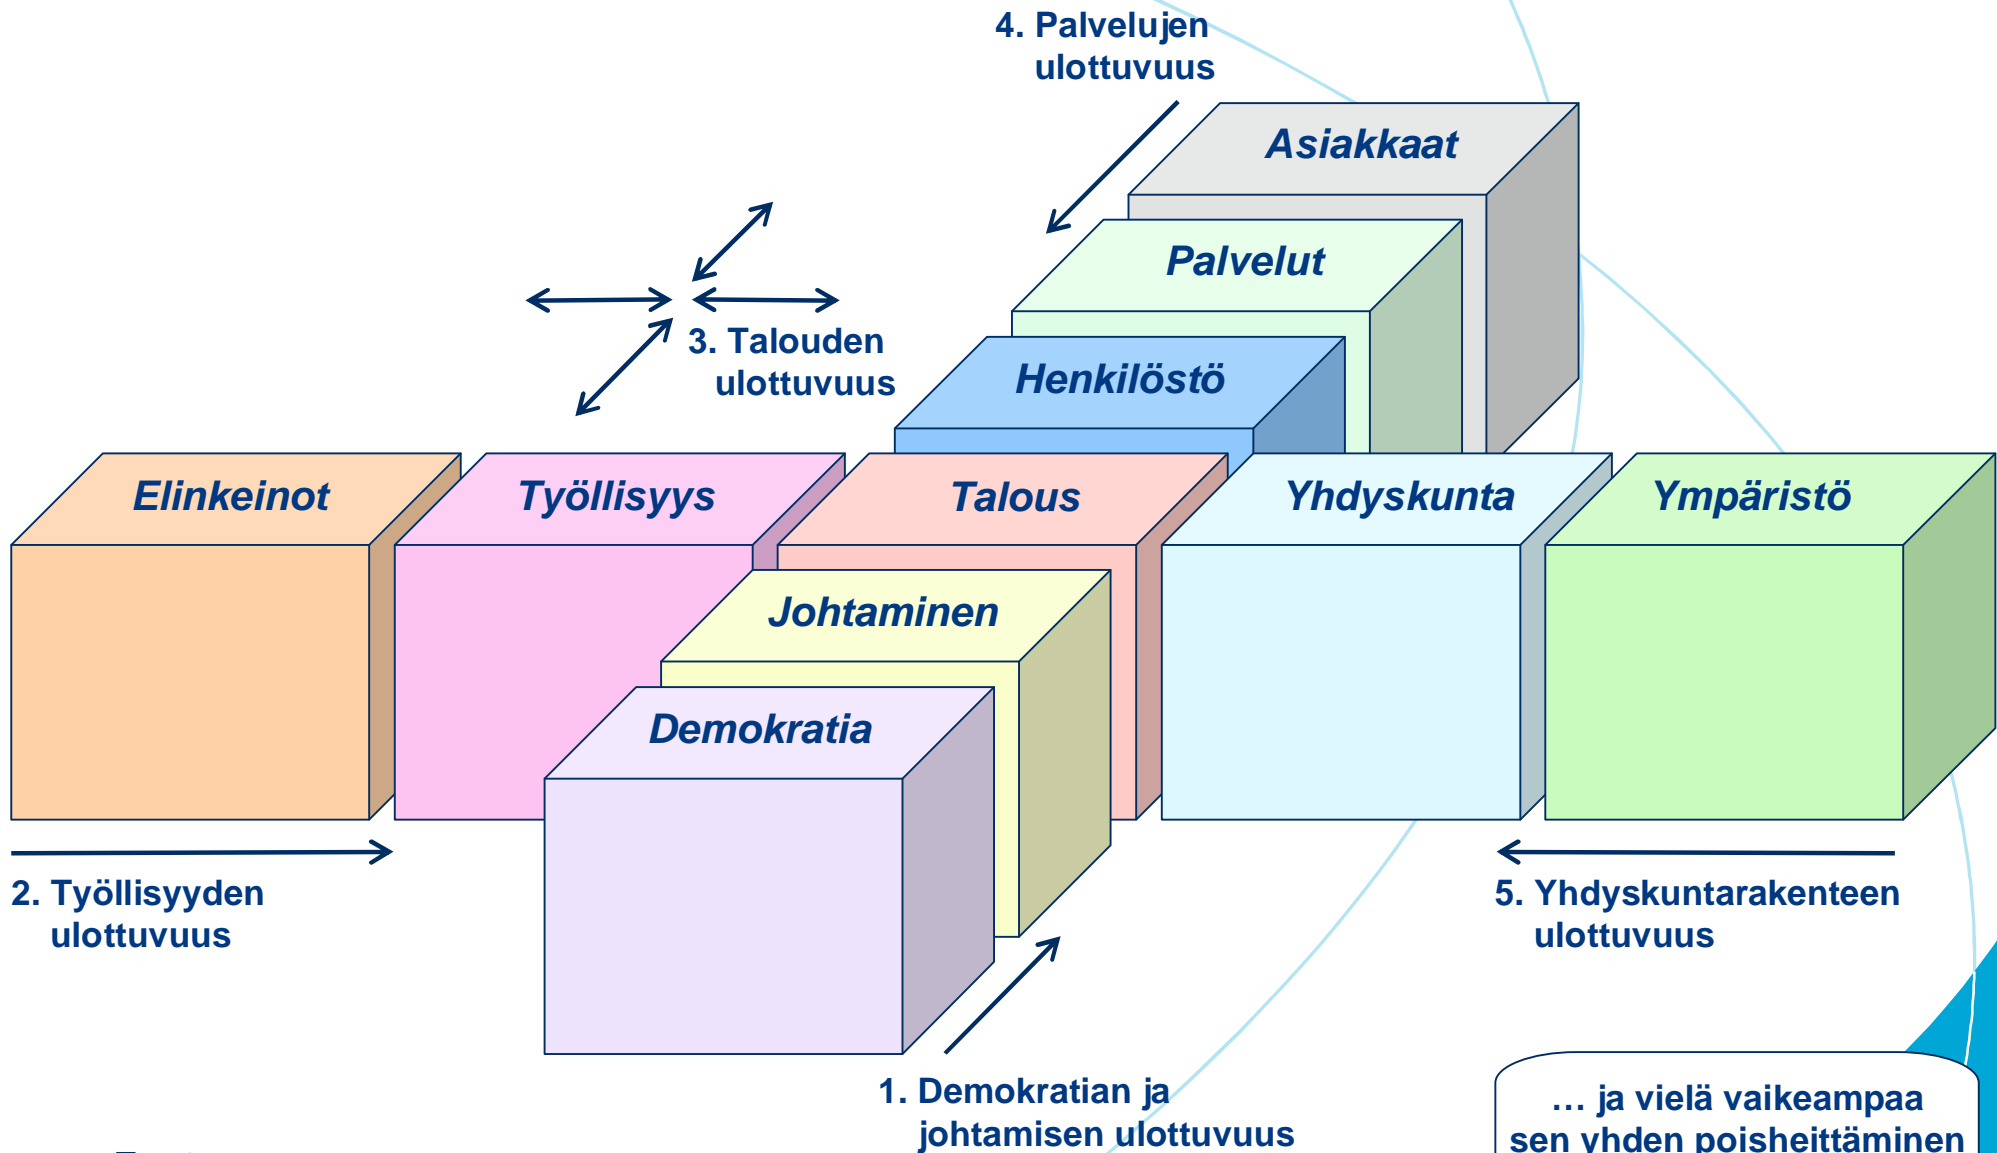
4. Palvelujen ulottuvuus

Asiakkaat

Palvelut

Henkilöstö

3. Talouden ulottuvuus

Elinkeinot

Työllisyys

Talous

Yhdyskunta

Ympäristö

Johtaminen

Demokratia

2. Työllisyyden ulottuvuus

5. Yhdyskuntarakenteen ulottuvuus

1. Demokratian ja johtamisen ulottuvuus

… ja vielä vaikeampaa sen yhden poisheittäminen